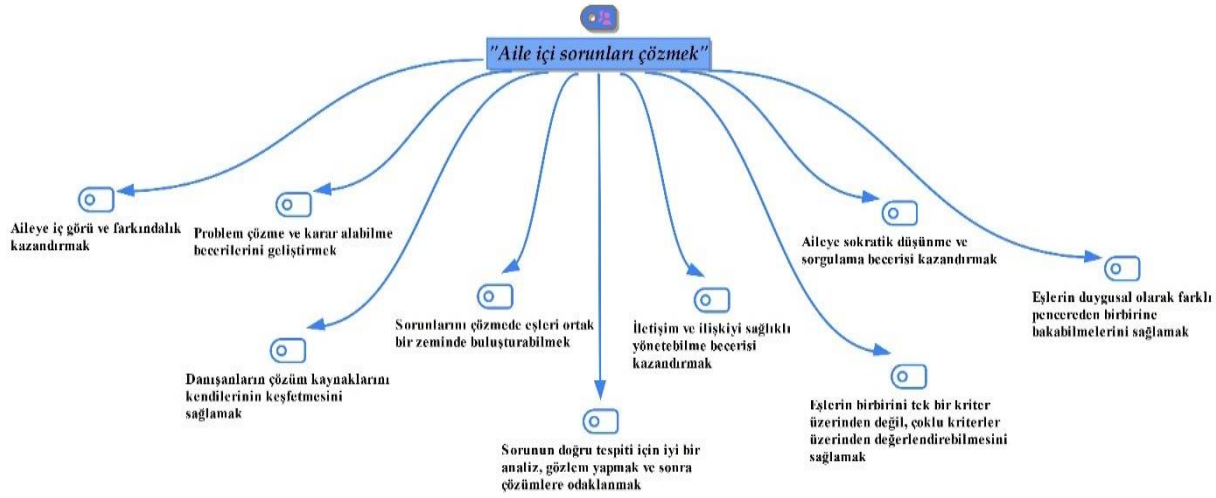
"Aile içi sorunları çözmek"

Aileye iç görü ve farkındalık kazandırmak

Problem çözme ve karar alabilme becerilerini geliştirmek

Danışanların çözüm kaynaklarını kendilerinin keşfetmesini sağlamak

Sorunlarını çözmede eşleri ortak bir zeminde buluşturabilmek

Sorunun doğru tespiti için iyi bir analiz, gözlem yapmak ve sonra çözümlere odaklanmak

İletişim ve ilişkiyi sağlıklı yönetebilme becerisi kazandırmak

Eşlerin birbirini tek bir kriter üzerinden değil, çoklu kriterler üzerinden değerlendirebilmesini sağlamak

Aileye sokratik düşünme ve sorgulama becerisi kazandırmak

Eşlerin duygusal olarak farklı pencereden birbirine bakabilmelerini sağlamak